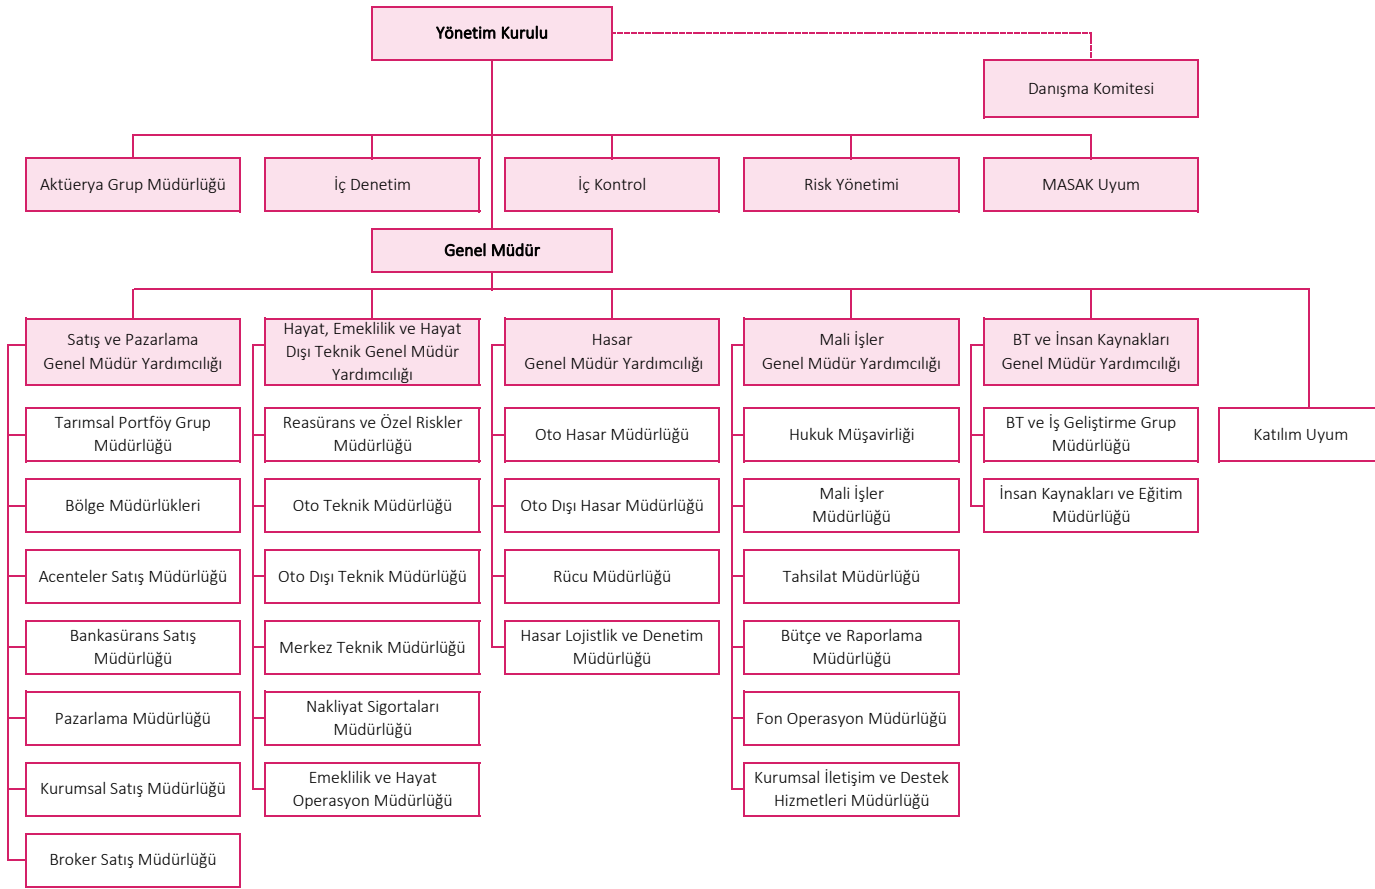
Yönetim Kurulu

Danışma Komitesi

Aktüerya Grup Müdürlüğü

İç Denetim

İç Kontrol

Risk Yönetimi

MASAK Uyum

Genel Müdür

Satış ve Pazarlama Genel Müdür Yardımcılığı

Tarımsal Portföy Grup Müdürlüğü

Bölge Müdürlükleri

Acenteler Satış Müdürlüğü

Bankasürans Satış Müdürlüğü

Pazarlama Müdürlüğü

Kurumsal Satış Müdürlüğü

Broker Satış Müdürlüğü

Hayat, Emeklilik ve Hayat Dışı Teknik Genel Müdür Yardımcılığı

Reasürans ve Özel Riskler Müdürlüğü

Oto Teknik Müdürlüğü

Oto Dışı Teknik Müdürlüğü

Merkez Teknik Müdürlüğü

Nakliyat Sigortaları Müdürlüğü

Emeklilik ve Hayat Operasyon Müdürlüğü

Hasar Genel Müdür Yardımcılığı

Oto Hasar Müdürlüğü

Oto Dışı Hasar Müdürlüğü

Rücu Müdürlüğü

Hasar Lojistlik ve Denetim Müdürlüğü

Mali İşler Genel Müdür Yardımcılığı

Hukuk Müşavirliği

Mali İşler Müdürlüğü

Tahsilat Müdürlüğü

Bütçe ve Raporlama Müdürlüğü

Fon Operasyon Müdürlüğü

Kurumsal İletişim ve Destek Hizmetleri Müdürlüğü

BT ve İnsan Kaynakları Genel Müdür Yardımcılığı

BT ve İş Geliştirme Grup Müdürlüğü

İnsan Kaynakları ve Eğitim Müdürlüğü

Katılım Uyum